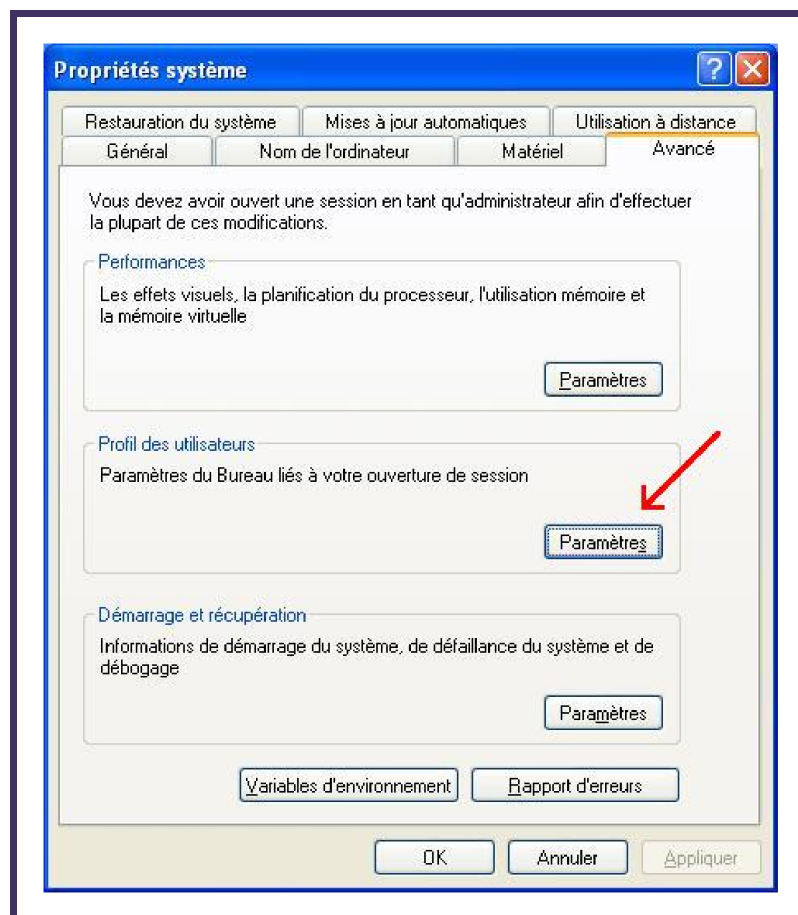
Propriétés système

Restauration du système | Mises à jour automatiques | Utilisation à distance
Général | Nom de l'ordinateur | Matériel | Avancé

Vous devez avoir ouvert une session en tant qu'administrateur afin d'effectuer la plupart de ces modifications.

Performances
Les effets visuels, la planification du processeur, l'utilisation mémoire et la mémoire virtuelle
Paramètres

Profil des utilisateurs
Paramètres du Bureau liés à votre ouverture de session
Paramètres

Démarrage et récupération
Informations de démarrage du système, de défaillance du système et de débogage
Paramètres

Variables d'environnement | Rapport d'erreurs

OK | Annuler | Appliquer